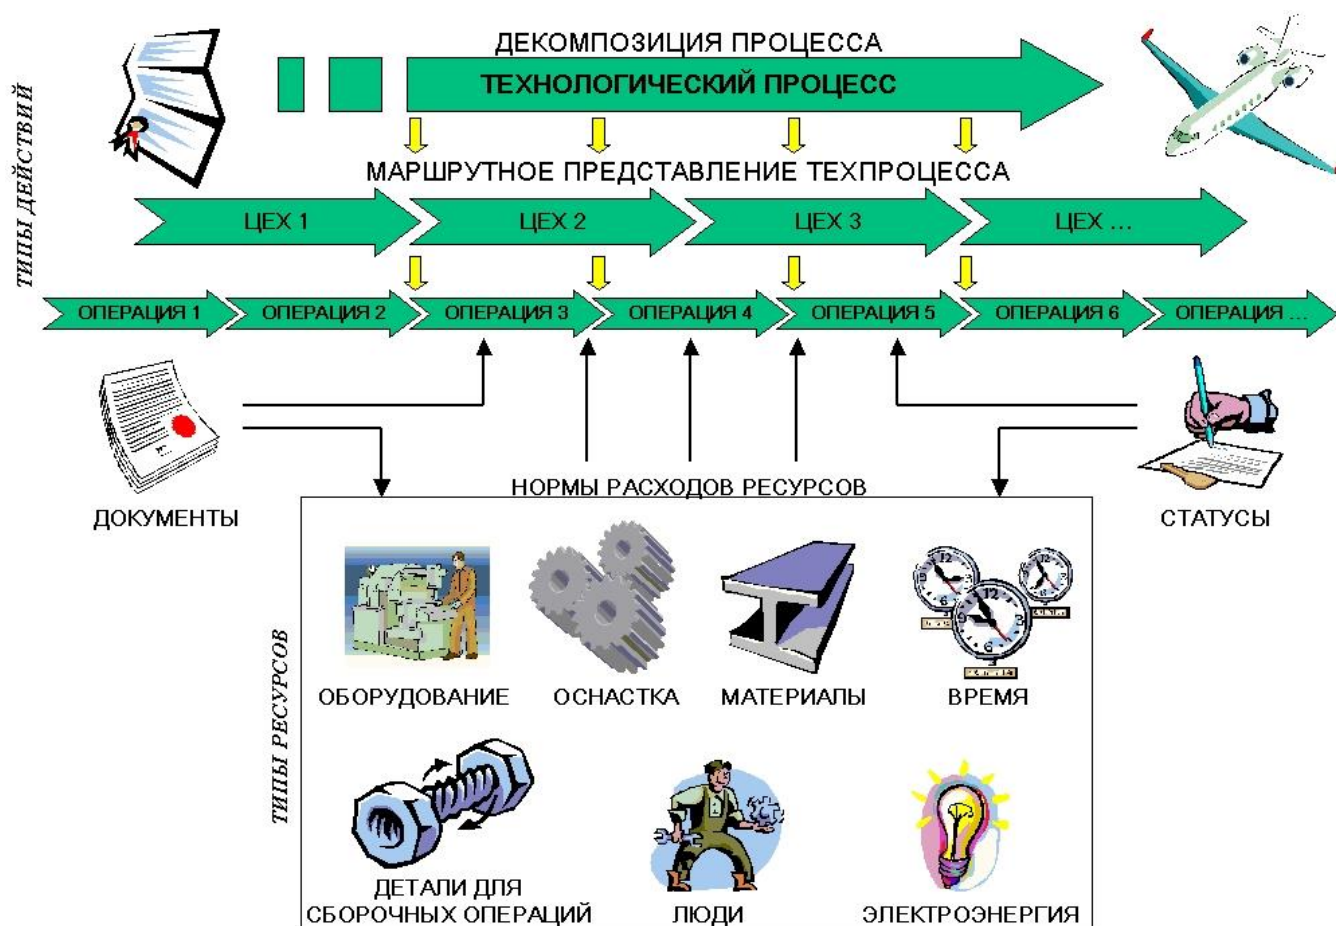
ТИПЫ ДЕЙСТВИЙ

ДЕКОМПОЗИЦИЯ ПРОЦЕССА

ТЕХНОЛОГИЧЕСКИЙ ПРОЦЕСС

МАРШРУТНОЕ ПРЕДСТАВЛЕНИЕ ТЕХПРОЦЕССА

ЦЕХ 1
ЦЕХ 2
ЦЕХ 3
ЦЕХ ...

ОПЕРАЦИЯ 1
ОПЕРАЦИЯ 2
ОПЕРАЦИЯ 3
ОПЕРАЦИЯ 4
ОПЕРАЦИЯ 5
ОПЕРАЦИЯ 6
ОПЕРАЦИЯ ...

ДОКУМЕНТЫ

НОРМЫ РАСХОДОВ РЕСУРСОВ

СТАТУСЫ

ТИПЫ РЕСУРСОВ

ОБОРУДОВАНИЕ
ОСНАСТКА
МАТЕРИАЛЫ
ВРЕМЯ

ДЕТАЛИ ДЛЯ СБОРОЧНЫХ ОПЕРАЦИЙ
ЛЮДИ
ЭЛЕКТРОЭНЕРГИЯ